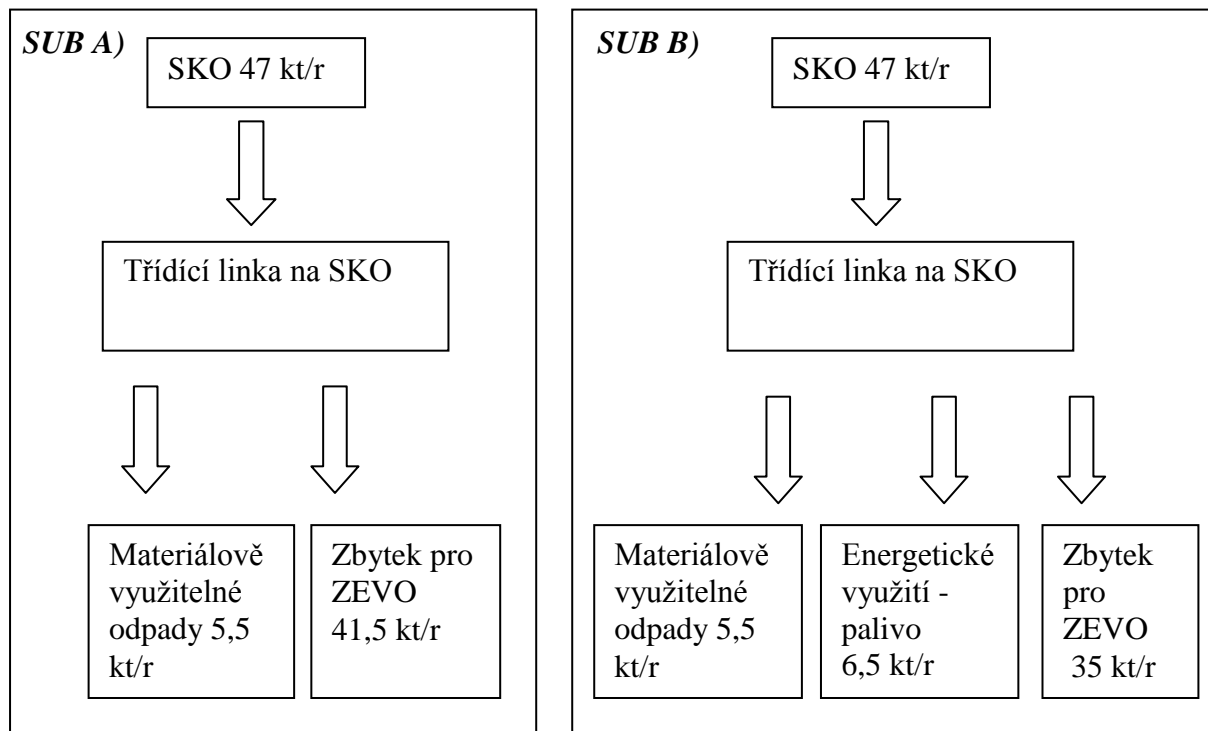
SUB A)

SKO 47 kt/r

Třídící linka na SKO

Materiálově využitelné odpady 5,5 kt/r

Zbytek pro ZEVO 41,5 kt/r

SUB B)

SKO 47 kt/r

Třídící linka na SKO

Materiálově využitelné odpady 5,5 kt/r

Energetické využití - palivo 6,5 kt/r

Zbytek pro ZEVO 35 kt/r